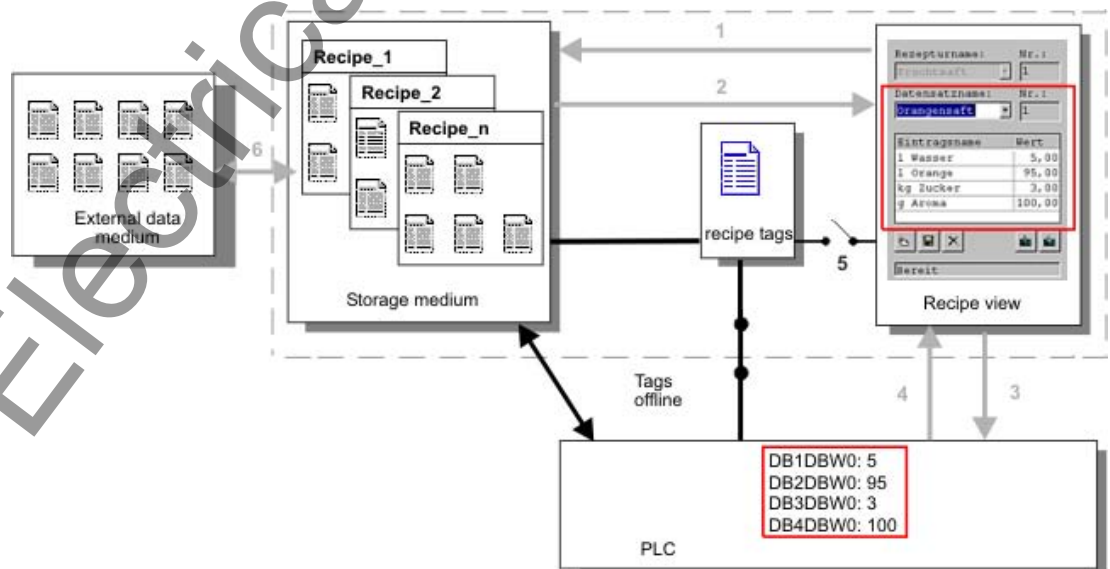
Electrical

Recipe_1

Recipe_2

Recipe_n

External data medium

Storage medium

1

2

6

recipe tags

5

Rezepturname: Nr.:

Fruchtsaft 1

Datensatzname: Nr.:

Orangensaft 1

| Eintragsname | Wert |
|---|---|
| l Wasser | 5,00 |
| l Orange | 95,00 |
| kg Zucker | 3,00 |
| g Aroma | 100,00 |

Bereit

Recipe view

Tags offline

4

3

DB1DBW0: 5
DB2DBW0: 95
DB3DBW0: 3
DB4DBW0: 100

PLC